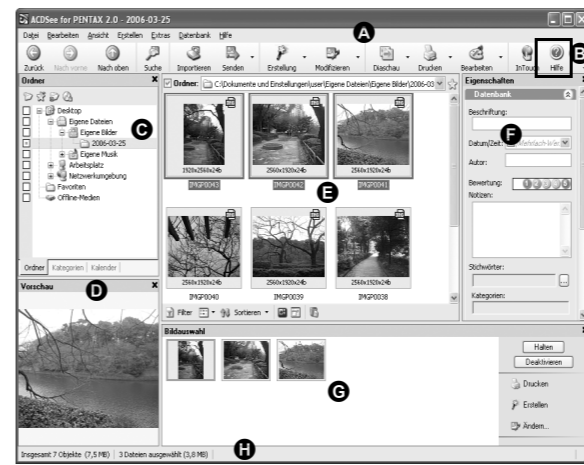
ACDSee for PENTAX 2.0 - 2006-03-25

Datei Bearbeiten Ansicht Erstellen Extras Datenbank Hilfe

A

Zurück Nach vorne Nach oben Suche Importieren Senden Erstellung Modifizieren Diashau Drucken Bearbeiten InTouch Hilfe

B

Ordner

Desktop
Eigene Dateien
Eigene Bilder
2006-03-25
Eigene Musik
Arbeitsplatz
Netzwerkumgebung
Favoriten
Offline-Medien

C

Ordner Kategorien Kalender

Vorschau

D

Ordner: C:\Dokumente und Einstellungen\user\Eigene Dateien\Eigene Bilder\2006-03

1920x2560x24b
IMGP0043

2560x1920x24b
IMGP0042

2560x1920x24b
IMGP0041

2560x1920x24b
IMGP0040

2560x1920x24b
IMGP0039

2560x1920x24b
IMGP0038

E

Filter Sortieren

Eigenschaften

Datenbank

Beschriftung:

F

Datum/Zeit:

Autor:

Bewertung:

Notizen:

Stichwörter:

Kategorien:

Bildauswahl

G

Halten
Deaktivieren

Drucken
Erstellen
Ändern...

Insgesamt 7 Objekte (7,5 MB) 3 Dateien ausgewählt (3,8 MB)

H